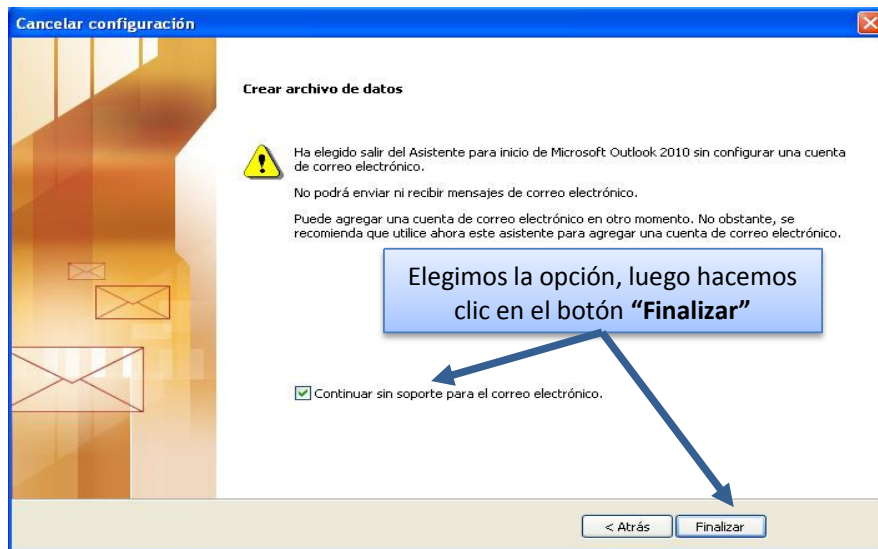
Cancelar configuración

Crear archivo de datos

Ha elegido salir del Asistente para inicio de Microsoft Outlook 2010 sin configurar una cuenta de correo electrónico.

No podrá enviar ni recibir mensajes de correo electrónico.

Puede agregar una cuenta de correo electrónico en otro momento. No obstante, se recomienda que utilice ahora este asistente para agregar una cuenta de correo electrónico.

Elegimos la opción, luego hacemos clic en el botón **“Finalizar”**

Continuar sin soporte para el correo electrónico.

< Atrás

Finalizar